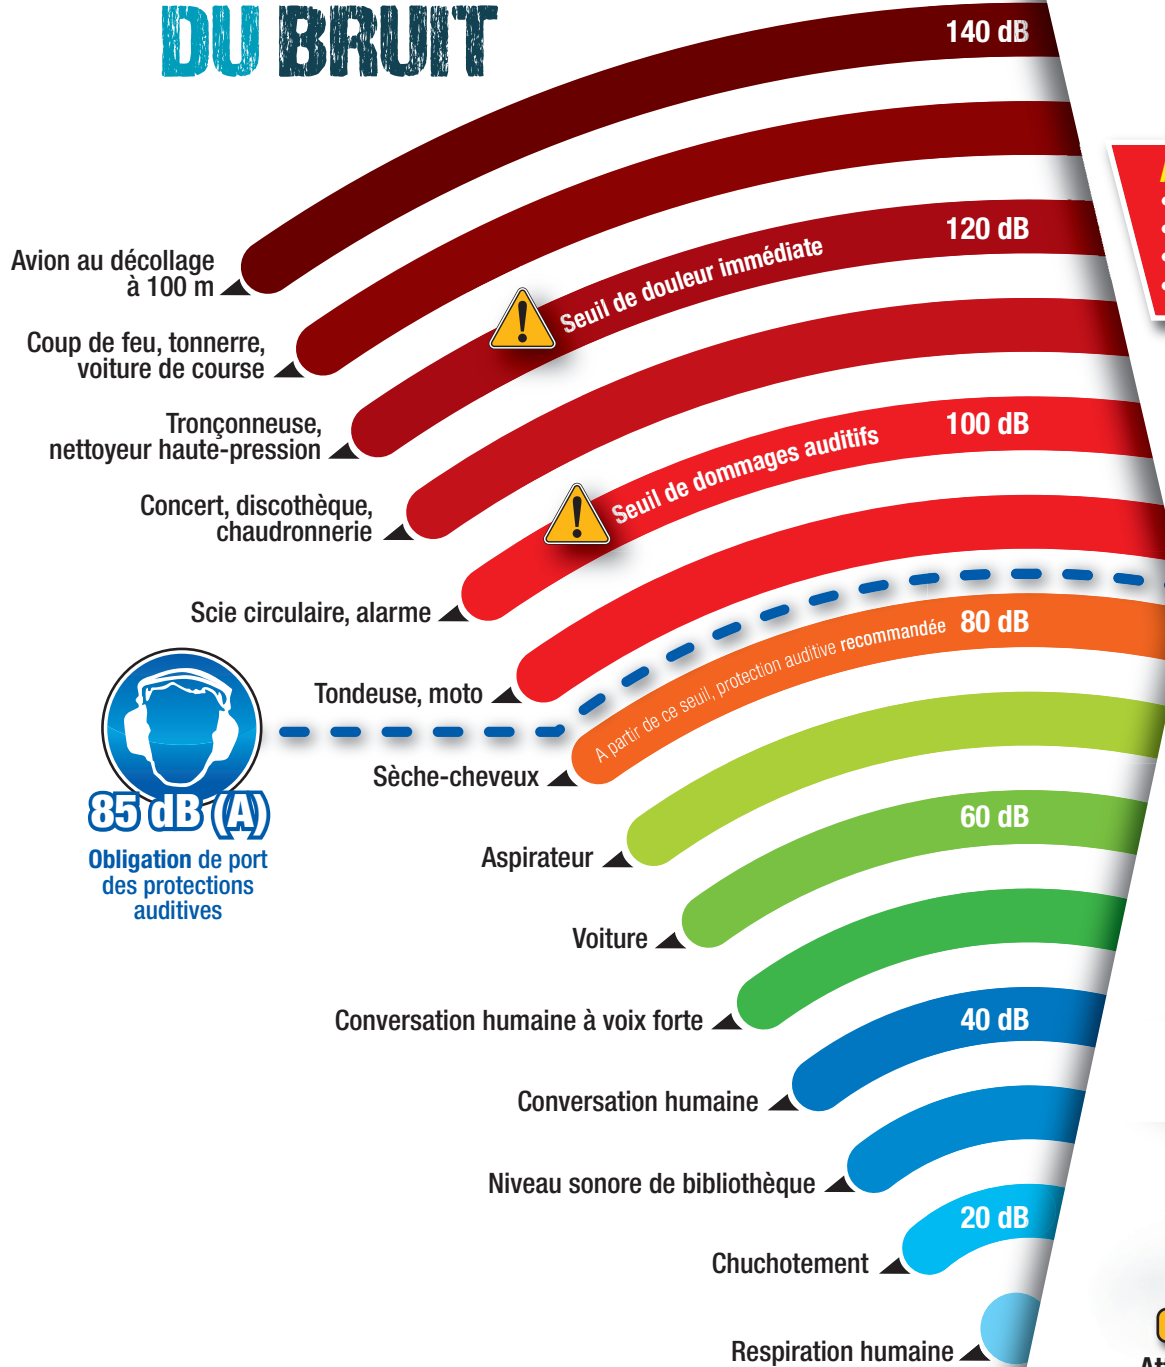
DU BRUIT

140 dB

Avion au décollage à 100 m

Coup de feu, tonnerre, voiture de course

120 dB

Seuil de douleur immédiate

Tronçonneuse, nettoyeur haute-pression

100 dB

Seuil de dommages auditifs

Concert, discothèque, chaudronnerie

Scie circulaire, alarme

80 dB

A partir de ce seuil, protection auditive recommandée

Tondeuse, moto

85 dB (A)

Obligation de port des protections auditives

Sèche-cheveux

Aspirateur

60 dB

Voiture

Conversation humaine à voix forte

40 dB

Conversation humaine

Niveau sonore de bibliothèque

20 dB

Chuchotement

Respiration humaine

At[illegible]